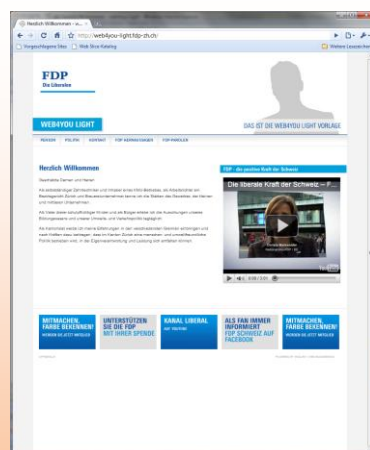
Herzlich Willkommen - w... ×

http://web4you-light.fdp-zh.ch/

Vorgeschlagene Sites | Web Slice Katalog

Weitere Lesezeichen

FDP
Die Liberalen

WEB4YOU LIGHT

DAS IST DIE WEB4YOU LIGHT VORLAGE

PERSON | POLITIK | KONTAKT | FDP VERANSTALTUNGEN | FDP PARTEIEN

Herzlich Willkommen

Geschätzte Damen und Herren

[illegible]

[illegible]

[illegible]

FDP - die positive Kraft der Schweiz

Die liberale Kraft der Schweiz – F...

0:00 / 3:01

MITMACHEN, FARBE BEKENNEN! WERDEN SIE JETZT MITGLIED

UNTERSTÜTZEN SIE DIE FDP MIT IHRER SPENDE

KANAL LIBERAL AUF YOUTUBE

ALS FAN IMMER INFORMIERT FDP SCHWEIZ AUF FACEBOOK

MITMACHEN, FARBE BEKENNEN! WERDEN SIE JETZT MITGLIED